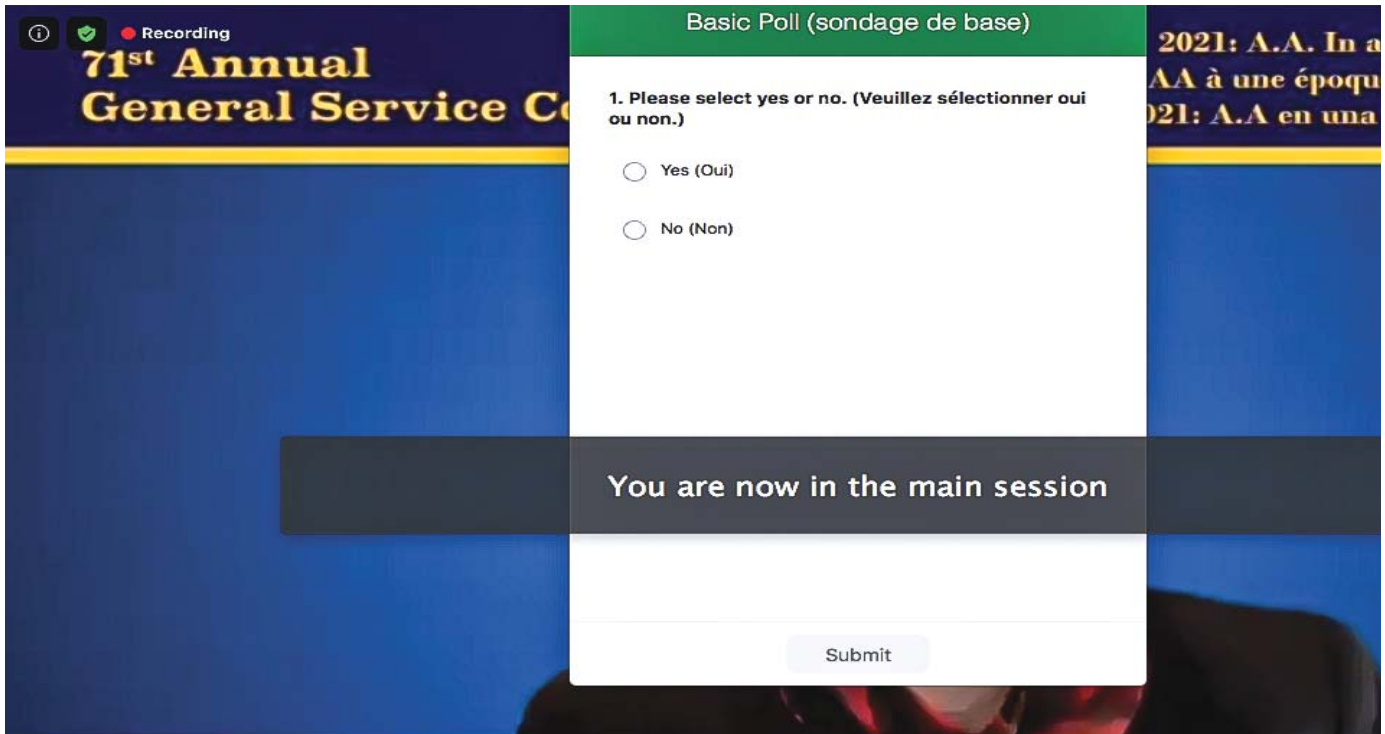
Recording

71$^{st}$ Annual
General Service C

2021: A.A. In a
AA à une époqu
21: A.A en una

Basic Poll (sondage de base)

1. Please select yes or no. (Veuillez sélectionner oui ou non.)

Yes (Oui)

No (Non)

You are now in the main session

Submit